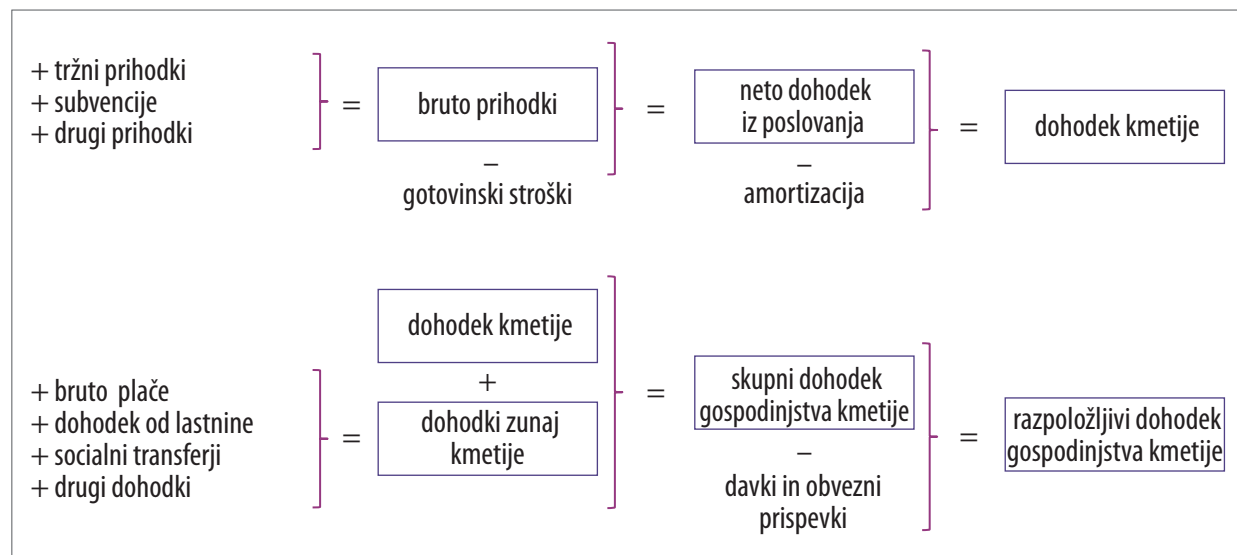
+ tržni prihodki
+ subvencije
+ drugi prihodki

=

bruto prihodki

–
gotovinski stroški

=

neto dohodek iz poslovanja

–
amortizacija

=

dohodek kmetije

+ bruto plače
+ dohodek od lastnine
+ socialni transferji
+ drugi dohodki

=

dohodek kmetije

+

dohodki zunaj kmetije

=

skupni dohodek gospodinjstva kmetije

–
davki in obvezni prispevki

=

razpoložljivi dohodek gospodinjstva kmetije